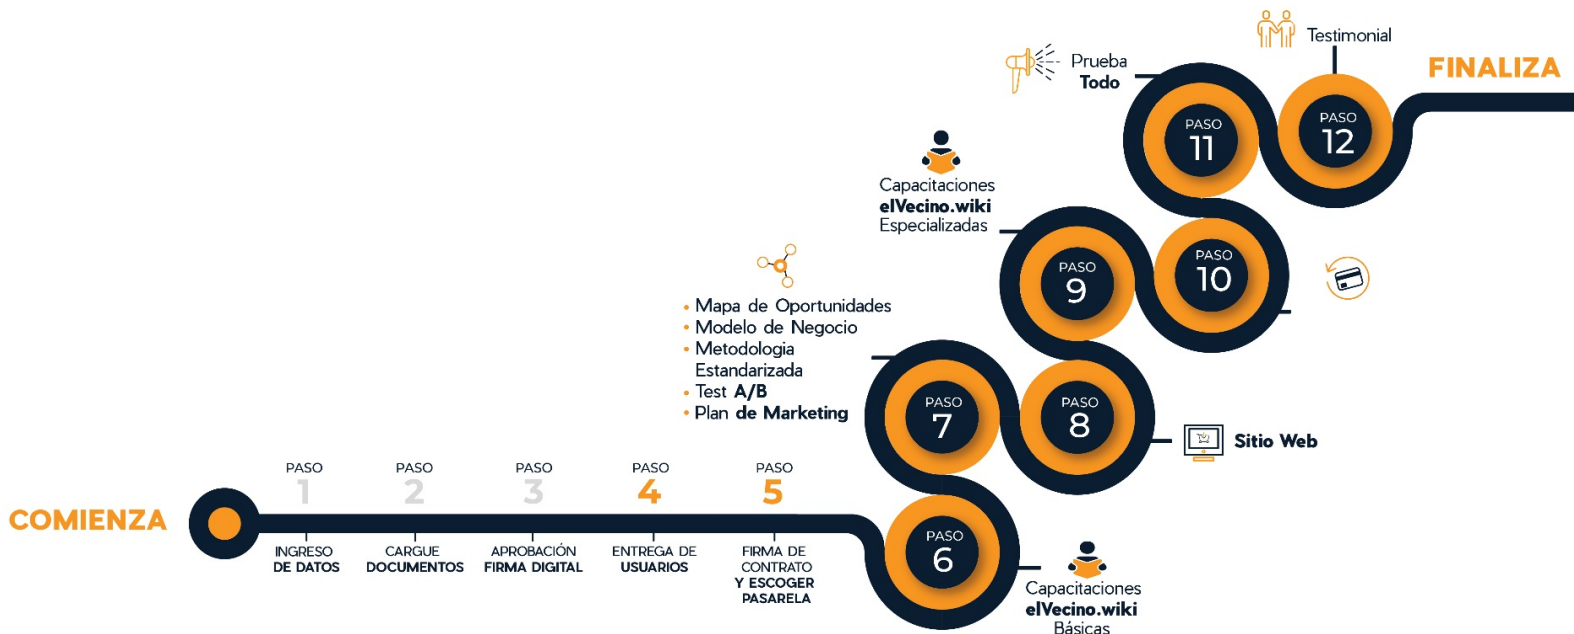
Testimonial

Prueba
Todo

FINALIZA

PASO
11

PASO
12

Capacitaciones
elVecino.wiki
Especializadas

PASO
9

PASO
10

• Mapa de Oportunidades
• Modelo de Negocio
• Metodologia Estandarizada
• Test A/B
• Plan de Marketing

PASO
7

PASO
8

Sitio Web

PASO
1

PASO
2

PASO
3

PASO
4

PASO
5

COMIENZA

INGRESO DE DATOS

CARGUE DOCUMENTOS

APROBACIÓN FIRMA DIGITAL

ENTREGA DE USUARIOS

FIRMA DE CONTRATO Y ESCOGER PASARELA

PASO
6

Capacitaciones
elVecino.wiki
Básicas